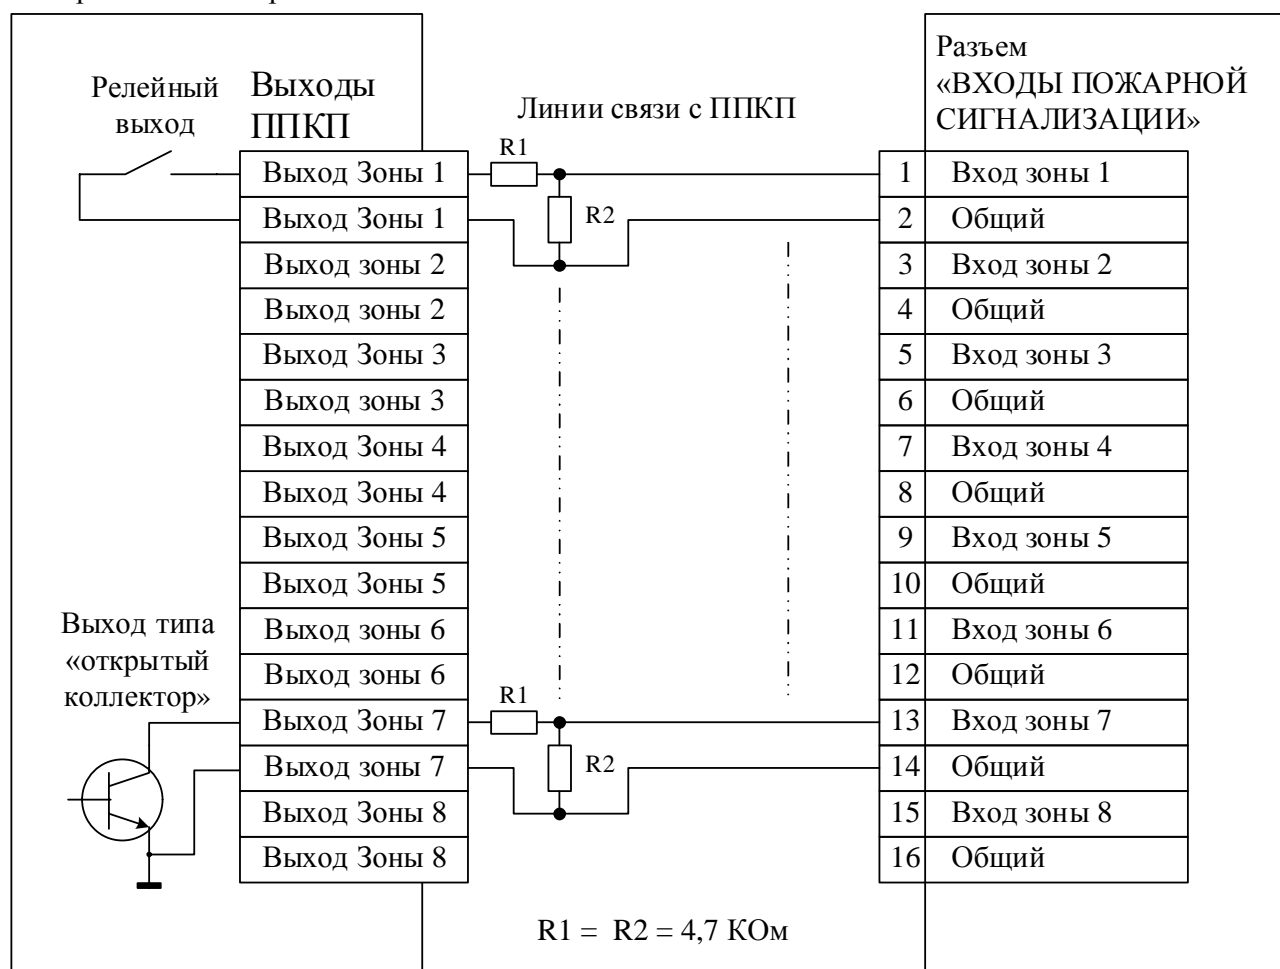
Релейный выход

Выходы ППКП

Линии связи с ППКП

Разъем «ВХОДЫ ПОЖАРНОЙ СИГНАЛИЗАЦИИ»

| Выходы ППКП |
|---|
| Выход Зоны 1 |
| Выход Зоны 1 |
| Выход зоны 2 |
| Выход зоны 2 |
| Выход Зоны 3 |
| Выход зоны 3 |
| Выход Зоны 4 |
| Выход Зоны 4 |
| Выход Зоны 5 |
| Выход Зоны 5 |
| Выход зоны 6 |
| Выход зоны 6 |
| Выход Зоны 7 |
| Выход зоны 7 |
| Выход Зоны 8 |
| Выход Зоны 8 |

R1

R2

R1

R2

| | |
|---|---|
| 1 | Вход зоны 1 |
| 2 | Общий |
| 3 | Вход зоны 2 |
| 4 | Общий |
| 5 | Вход зоны 3 |
| 6 | Общий |
| 7 | Вход зоны 4 |
| 8 | Общий |
| 9 | Вход зоны 5 |
| 10 | Общий |
| 11 | Вход зоны 6 |
| 12 | Общий |
| 13 | Вход зоны 7 |
| 14 | Общий |
| 15 | Вход зоны 8 |
| 16 | Общий |

Выход типа «открытый коллектор»

R1 = R2 = 4,7 КОм